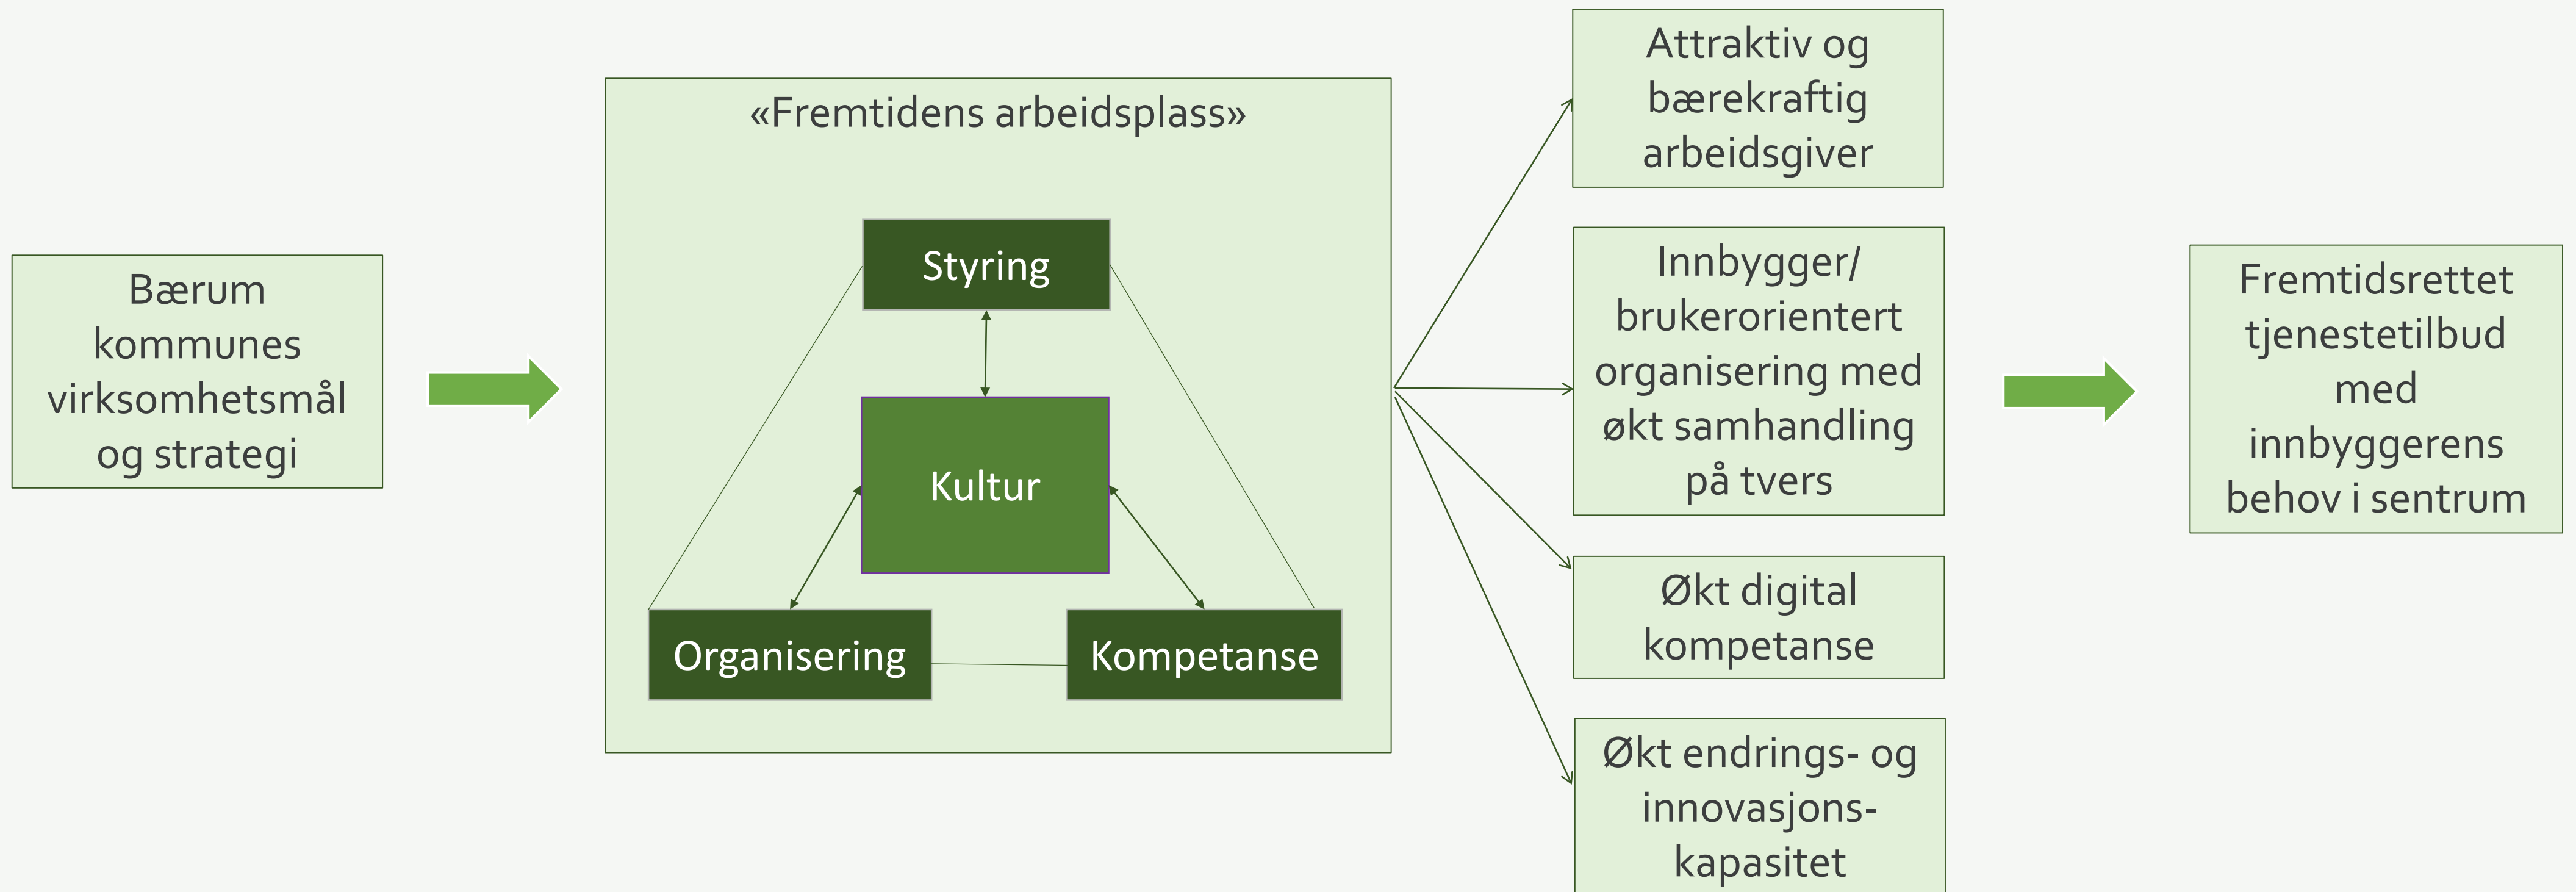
Bærum kommunes virksomhetsmål og strategi

«Fremtidens arbeidsplass»

Styring

Kultur

Organisering

Kompetanse

Attraktiv og bærekraftig arbeidsgiver

Innbygger/ brukerorientert organisering med økt samhandling på tvers

Økt digital kompetanse

Økt endrings- og innovasjons-kapasitet

Fremtidsrettet tjenestetilbud med innbyggerens behov i sentrum